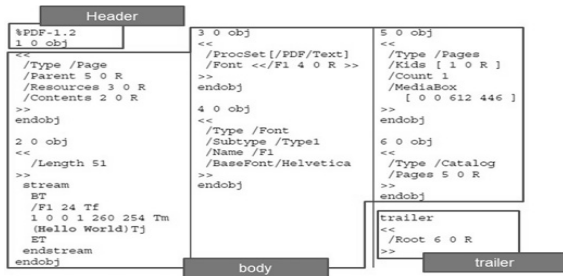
Header

%PDF-1.2
1 0 obj
<<
/Type /Page
/Parent 5 0 R
/Resources 3 0 R
/Contents 2 0 R
>>
endobj

2 0 obj
<<
/Length 51
>>
stream
BT
/F1 24 Tf
1 0 0 1 260 254 Tm
(Hello World)Tj
ET
endstream
endobj

3 0 obj
<<
/ProcSet[/PDF/Text]
/Font <</F1 4 0 R >>
>>
endobj

4 0 obj
<<
/Type /Font
/Subtype /Type1
/Name /F1
/BaseFont/Helvetica
>>
endobj

body

5 0 obj
<<
/Type /Pages
/Kids [ 1 0 R ]
/Count 1
/MediaBox
[ 0 0 612 446 ]
>>
endobj

6 0 obj
<<
/Type /Catalog
/Pages 5 0 R
>>
endobj

trailer
<<
/Root 6 0 R
>>

trailer